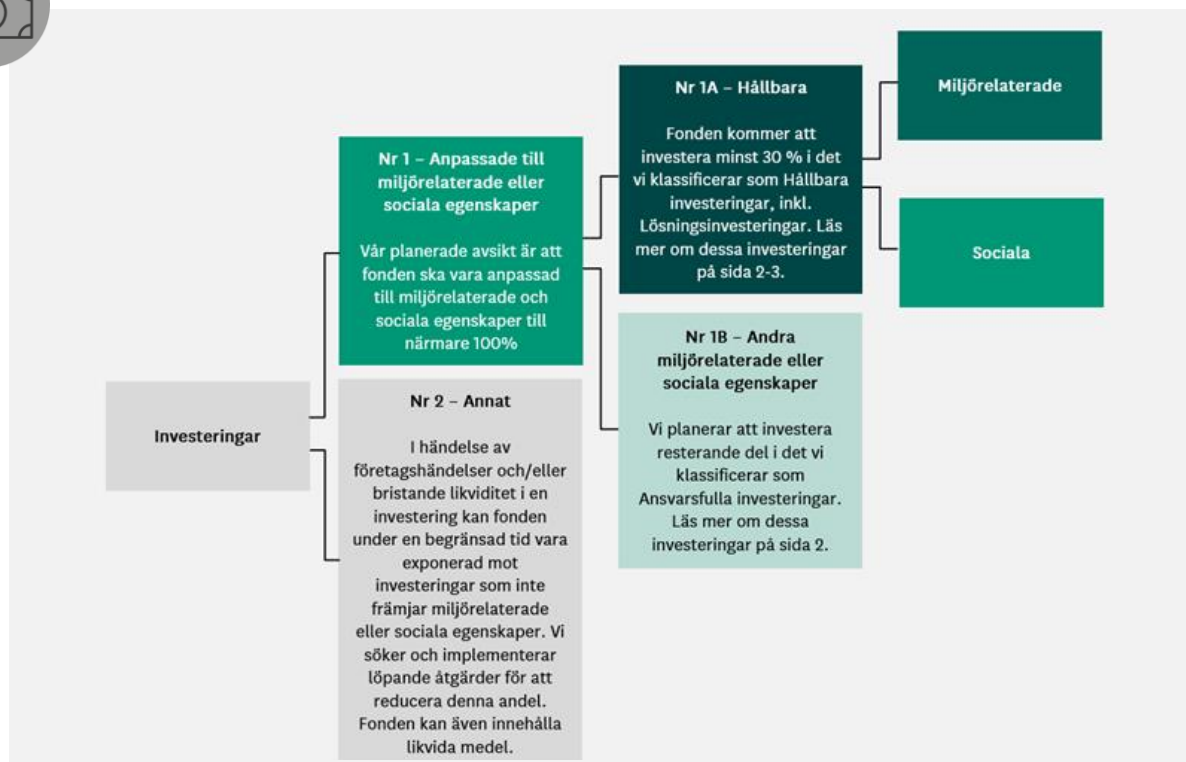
Investeringar

Nr 1 – Anpassade till miljörelaterade eller sociala egenskaper

Vår planerade avsikt är att fonden ska vara anpassad till miljörelaterade och sociala egenskaper till närmare 100%

Nr 2 – Annat

I händelse av företagshändelser och/eller bristande likviditet i en investering kan fonden under en begränsad tid vara exponerad mot investeringar som inte främjar miljörelaterade eller sociala egenskaper. Vi söker och implementerar löpande åtgärder för att reducera denna andel. Fonden kan även innehålla likvida medel.

Nr 1A – Hållbara

Fonden kommer att investera minst 30 % i det vi klassificerar som Hållbara investeringar, inkl. Lösningsinvesteringar. Läs mer om dessa investeringar på sida 2-3.

Nr 1B – Andra miljörelaterade eller sociala egenskaper

Vi planerar att investera resterande del i det vi klassificerar som Ansvarsfulla investeringar. Läs mer om dessa investeringar på sida 2.

Miljörelaterade

Sociala